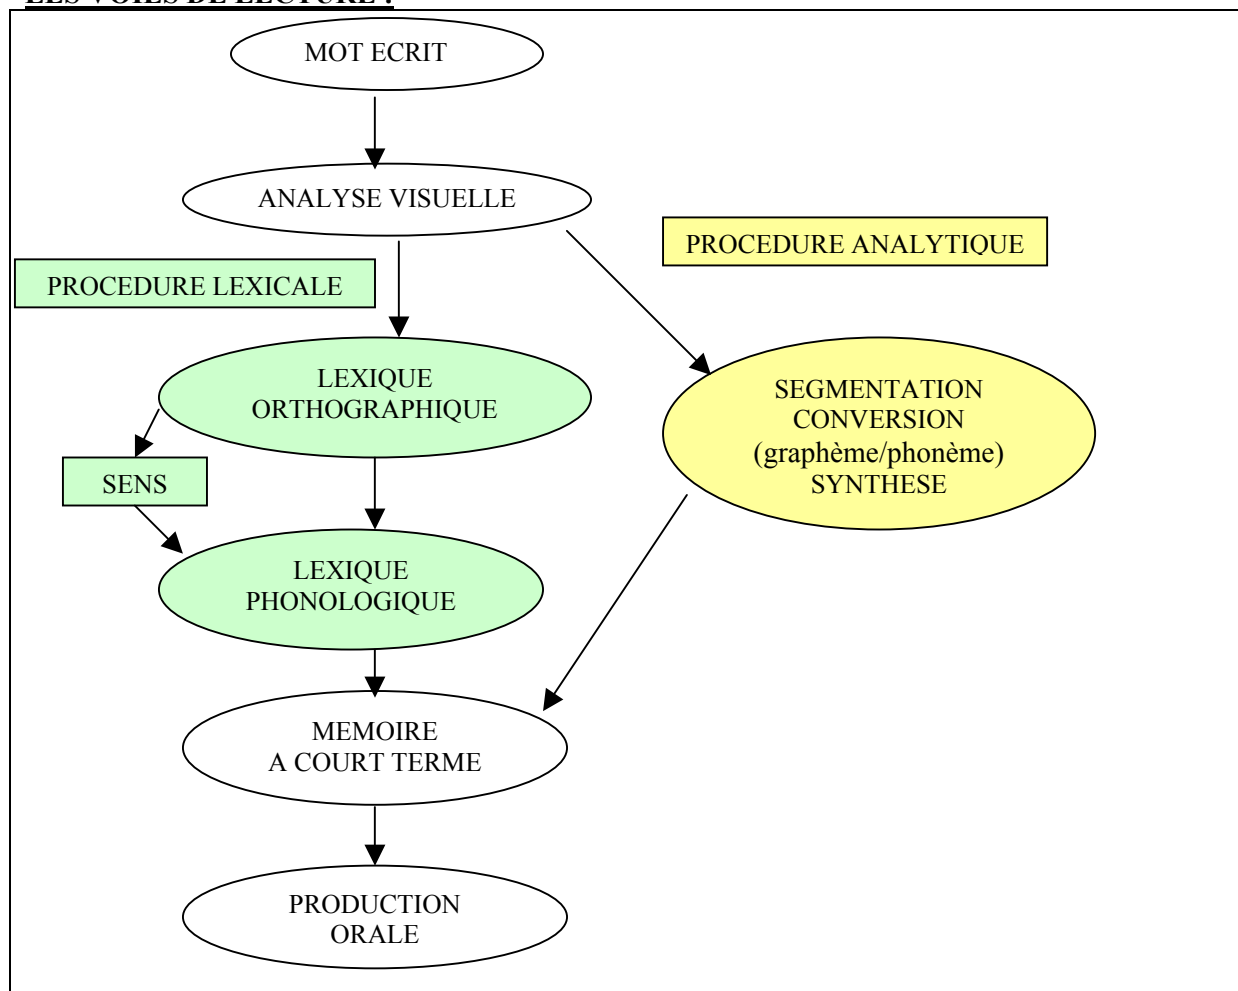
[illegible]

MOT ECRIT

ANALYSE VISUELLE

PROCEDURE ANALYTIQUE

PROCEDURE LEXICALE

LEXIQUE ORTHOGRAPHIQUE

SEGMENTATION CONVERSION (graphème/phonème) SYNTHESE

SENS

LEXIQUE PHONOLOGIQUE

MEMOIRE A COURT TERME

PRODUCTION ORALE